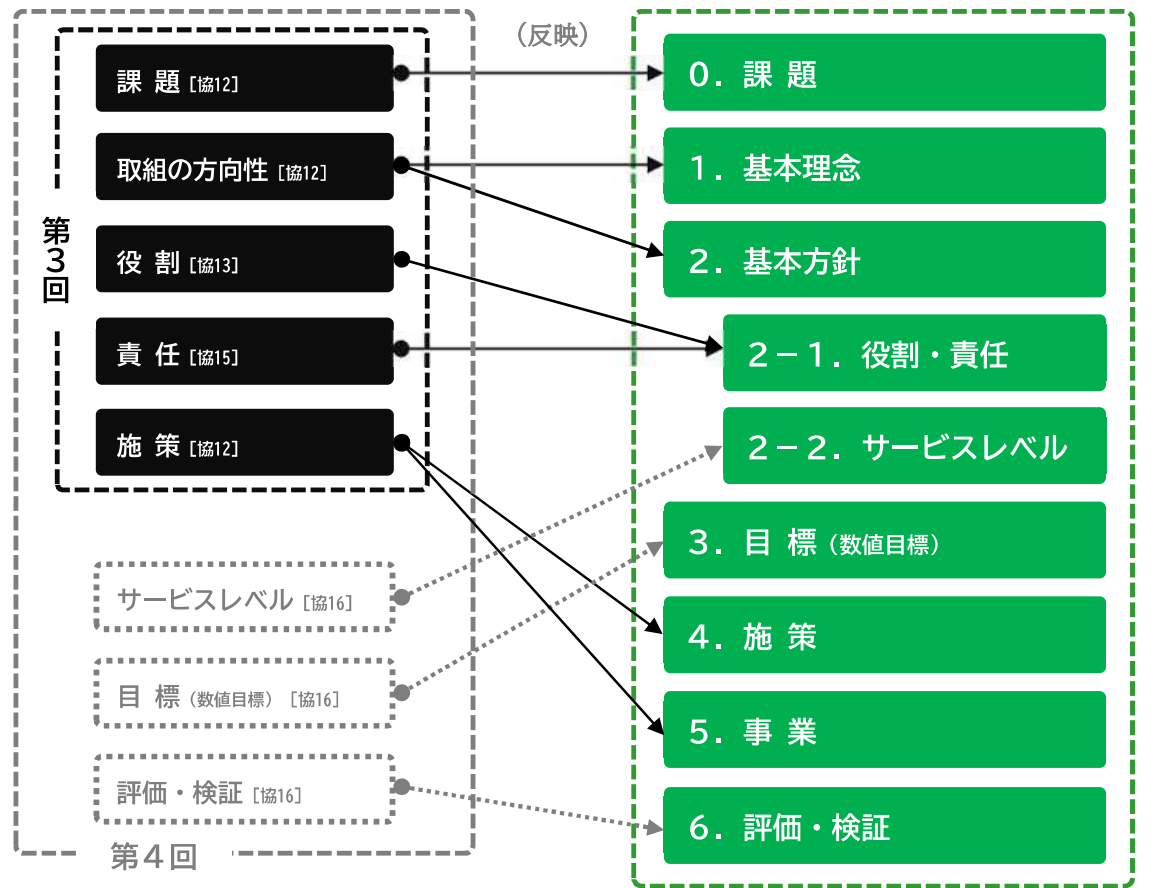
第3回

課 題 [協12]

取組の方向性 [協12]

役 割 [協13]

責 任 [協15]

施 策 [協12]

サービスレベル [協16]

目 標 (数値目標) [協16]

評価・検証 [協16]

第４回

(反映)

0. 課 題

1. 基本理念

2. 基本方針

2－1. 役割・責任

2－2. サービスレベル

3. 目 標 (数値目標)

4. 施 策

5. 事 業

6. 評価・検証